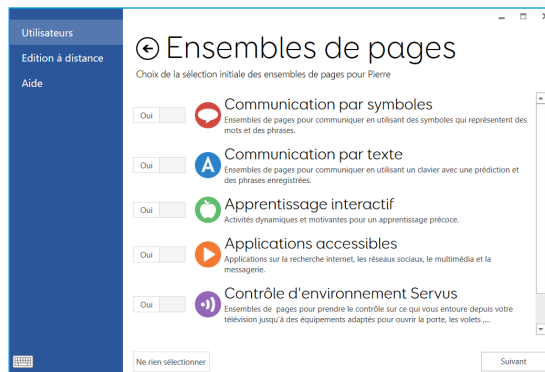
Utilisateurs
Edition à distance
Aide

Ensembles de pages
Choix de la sélection initiale des ensembles de pages pour Pierre

Oui
Communication par symboles
Ensembles de pages pour communiquer en utilisant des symboles qui représentent des mots et des phrases.

Oui
Communication par texte
Ensembles de pages pour communiquer en utilisant un clavier avec une prédiction et des phrases enregistrées.

Oui
Apprentissage interactif
Activités dynamiques et motivantes pour un apprentissage précoce.

Oui
Applications accessibles
Applications sur la recherche internet, les réseaux sociaux, le multimédia et la messagerie.

Oui
Contrôle d'environnement Servus
Ensembles de pages pour prendre le contrôle sur ce qui vous entoure depuis votre télévision jusqu'à des équipements adaptés pour ouvrir la porte, les volets ,...

Ne rien sélectionner
Suivant